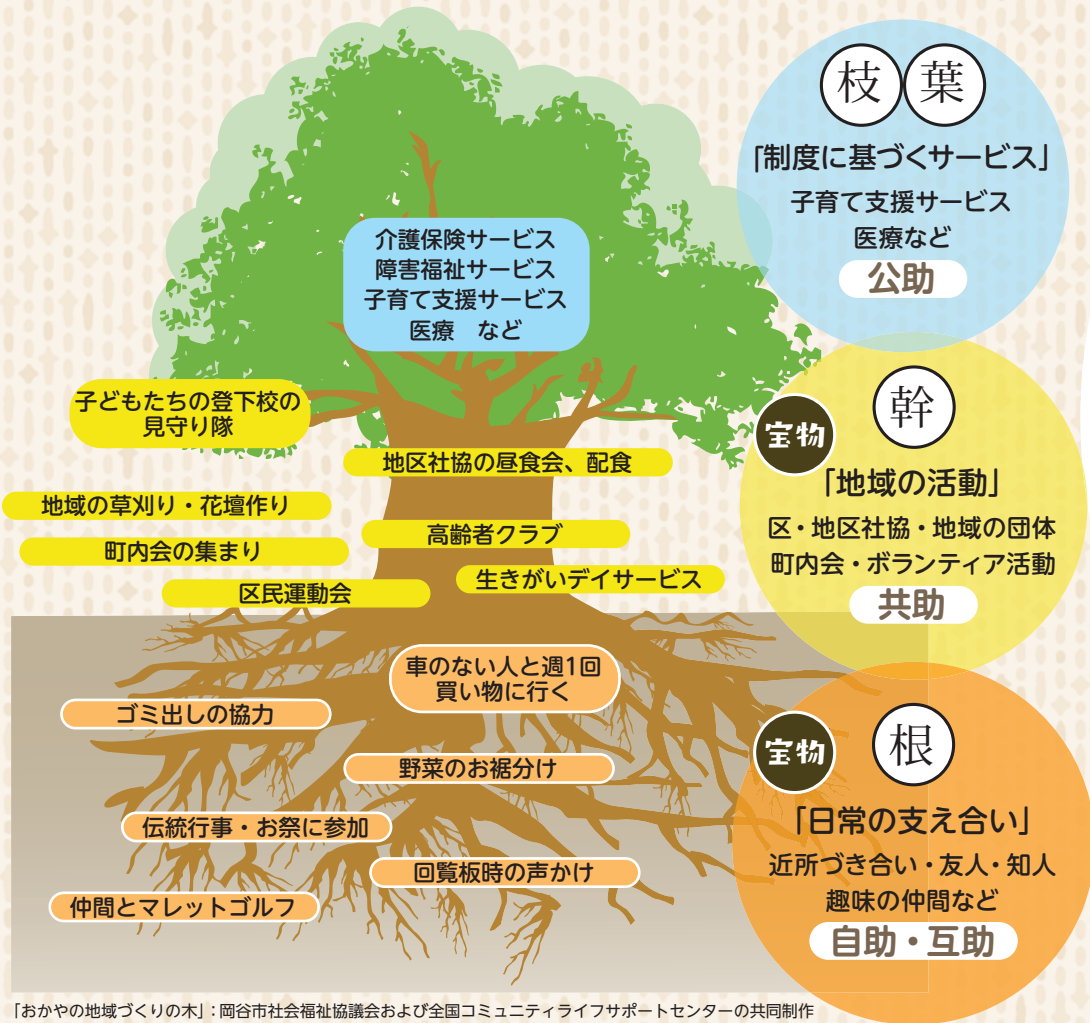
介護保険サービス
障害福祉サービス
子育て支援サービス
医療　など

子どもたちの登下校の見守り隊

地区社協の昼食会、配食

地域の草刈り・花壇作り

高齢者クラブ

町内会の集まり

生きがいデイサービス

区民運動会

車のない人と週1回買い物に行く

ゴミ出しの協力

野菜のお裾分け

伝統行事・お祭に参加

回覧板時の声かけ

仲間とマレットゴルフ

枝 葉
「制度に基づくサービス」
子育て支援サービス
医療など
公助

幹
宝物
「地域の活動」
区・地区社協・地域の団体
町内会・ボランティア活動
共助

根
宝物
「日常の支え合い」
近所づき合い・友人・知人
趣味の仲間など
自助・互助

「おかやの地域づくりの木」：岡谷市社会福祉協議会および全国コミュニティライフサポートセンターの共同制作